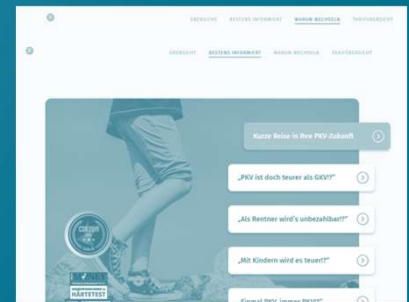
ÜBERSICHT BESTENS INFORMIERT WARUM WECHSELN TARIFÜBERSICHT

ÜBERSICHT BESTENS INFORMIERT WARUM WECHSELN TARIFÜBERSICHT

Kurze Reise in Ihre PKV-Zukunft

„PKV ist doch teurer als GKV!?"

„Als Rentner wird's unbezahlbar!?"

„Mit Kindern wird es teuer!?"

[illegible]

HÄRTETEST